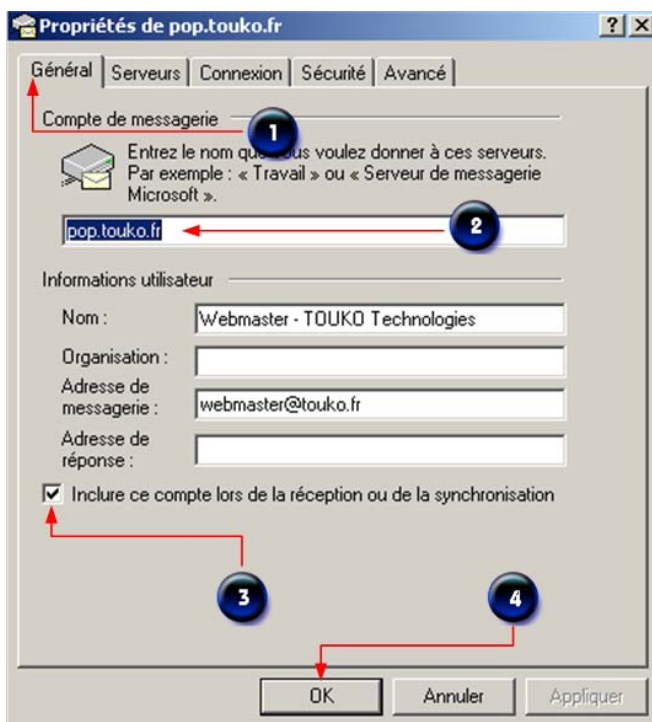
Propriétés de pop.touko.fr

? X

Général | Serveurs | Connexion | Sécurité | Avancé

Compte de messagerie

1

Entrez le nom qu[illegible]ous voulez donner à ces serveurs. Par exemple : « Travail » ou « Serveur de messagerie Microsoft ».

pop.touko.fr

2

Informations utilisateur

Nom : Webmaster - TOUKO Technologies

Organisation :

Adresse de messagerie : webmaster@touko.fr

Adresse de réponse :

Inclure ce compte lors de la réception ou de la synchronisation

3

4

OK

Annuler

Appliquer